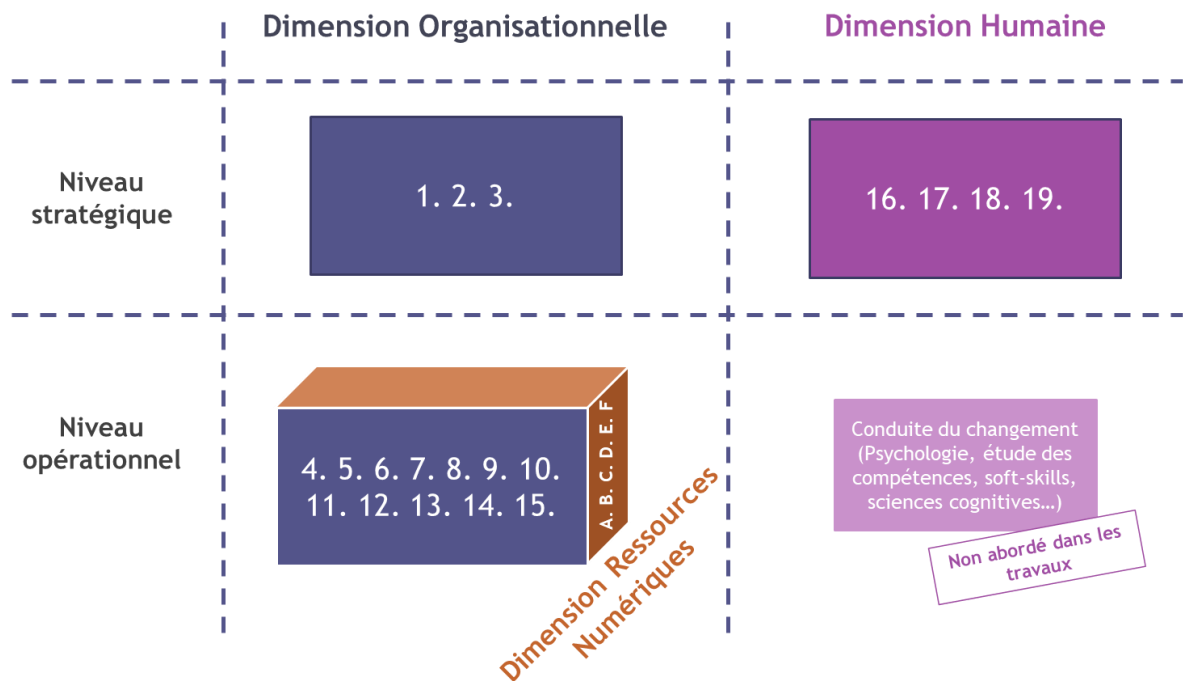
Dimension Organisationnelle

Dimension Humaine

Niveau stratégique

1. 2. 3.

16. 17. 18. 19.

Niveau opérationnel

4. 5. 6. 7. 8. 9. 10.
11. 12. 13. 14. 15.

A. B. C. D. E. F

Dimension Ressources Numériques

Conduite du changement (Psychologie, étude des compétences, soft-skills, sciences cognitives…)

Non abordé dans les travaux